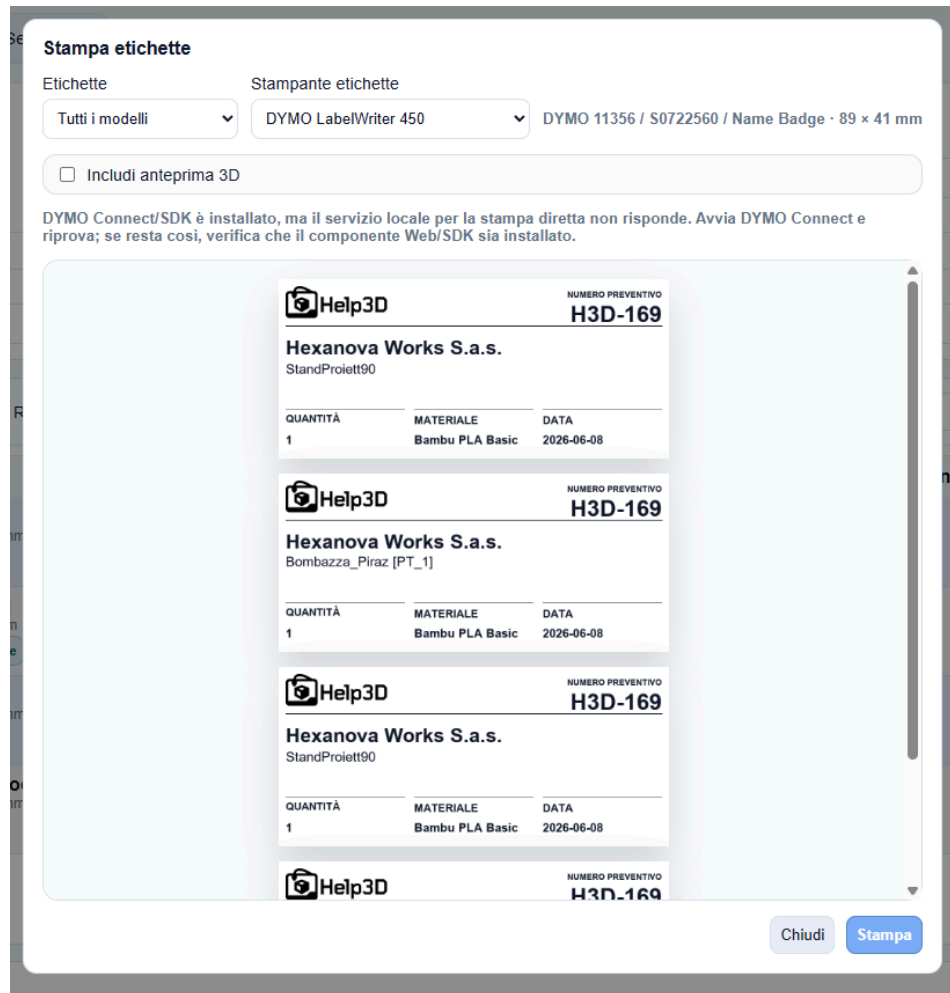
Stampa etichette

Etichette
Tutti i modelli

Stampante etichette
DYMO LabelWriter 450

DYMO 11356 / S0722560 / Name Badge · 89 × 41 mm

Includi anteprima 3D

DYMO Connect/SDK è installato, ma il servizio locale per la stampa diretta non risponde. Avvia DYMO Connect e riprova; se resta così, verifica che il componente Web/SDK sia installato.

Help3D
NUMERO PREVENTIVO
H3D-169
Hexanova Works S.a.s.
StandProiett90
QUANTITÀ
1
MATERIALE
Bambu PLA Basic
DATA
2026-06-08

Help3D
NUMERO PREVENTIVO
H3D-169
Hexanova Works S.a.s.
Bombazza_Piraz [PT_1]
QUANTITÀ
1
MATERIALE
Bambu PLA Basic
DATA
2026-06-08

Help3D
NUMERO PREVENTIVO
H3D-169
Hexanova Works S.a.s.
StandProiett90
QUANTITÀ
1
MATERIALE
Bambu PLA Basic
DATA
2026-06-08

Help3D
NUMERO PREVENTIVO
H3D-169

Chiudi
Stampa